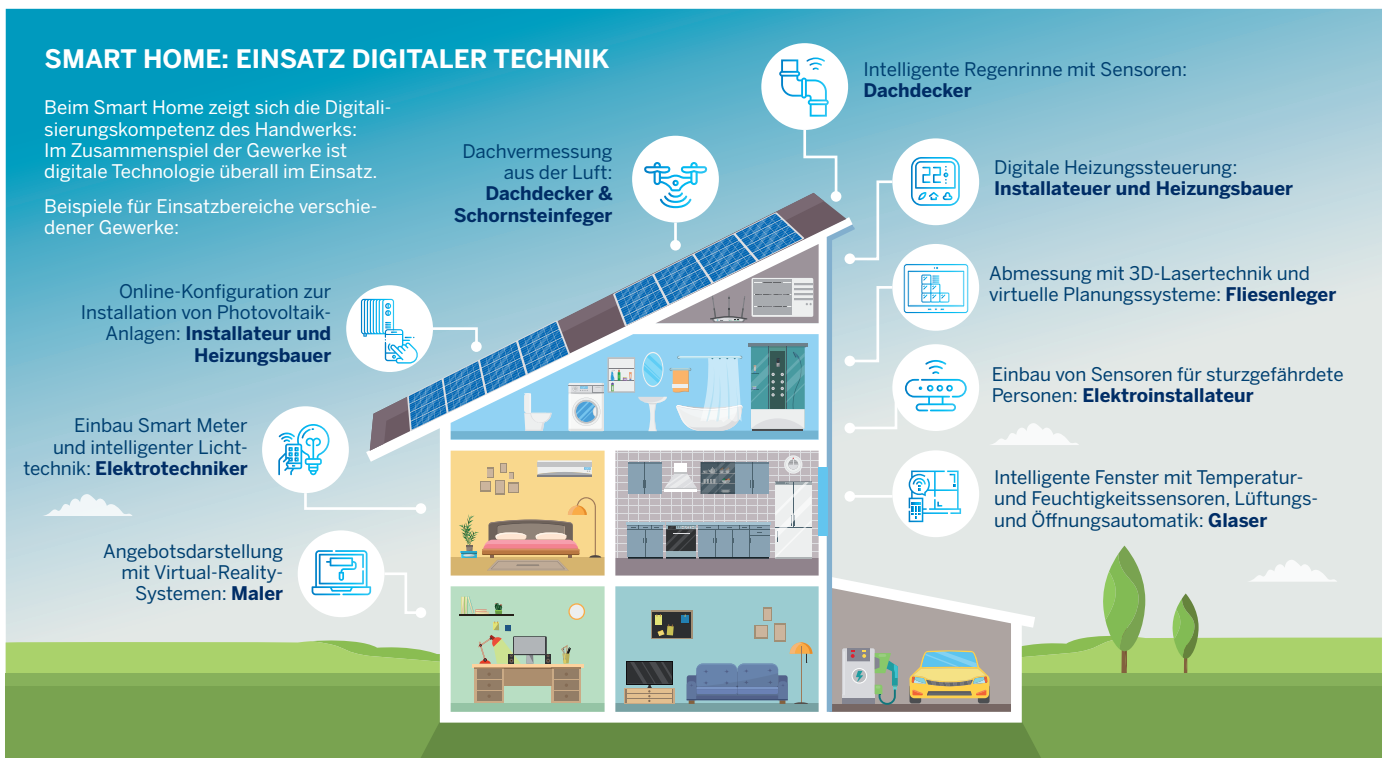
SMART HOME: EINSATZ DIGITALER TECHNIK

Beim Smart Home zeigt sich die Digitalisierungskompetenz des Handwerks: Im Zusammenspiel der Gewerke ist digitale Technologie überall im Einsatz.

Beispiele für Einsatzbereiche verschiedener Gewerke:

Dachvermessung aus der Luft: **Dachdecker & Schornsteinfeger**

Intelligente Regenrinne mit Sensoren: **Dachdecker**

Digitale Heizungssteuerung: **Installateuer und Heizungsbauer**

22°

Online-Konfiguration zur Installation von Photovoltaik-Anlagen: **Installateur und Heizungsbauer**

Abmessung mit 3D-Lasertechnik und virtuelle Planungssysteme: **Fliesenleger**

Einbau von Sensoren für sturzgefährdete Personen: **Elektroinstallateur**

Einbau Smart Meter und intelligenter Lichttechnik: **Elektrotechniker**

Intelligente Fenster mit Temperatur- und Feuchtigkeitssensoren, Lüftungs- und Öffnungsautomatik: **Glaser**

Angebotsdarstellung mit Virtual-Reality-Systemen: **Maler**